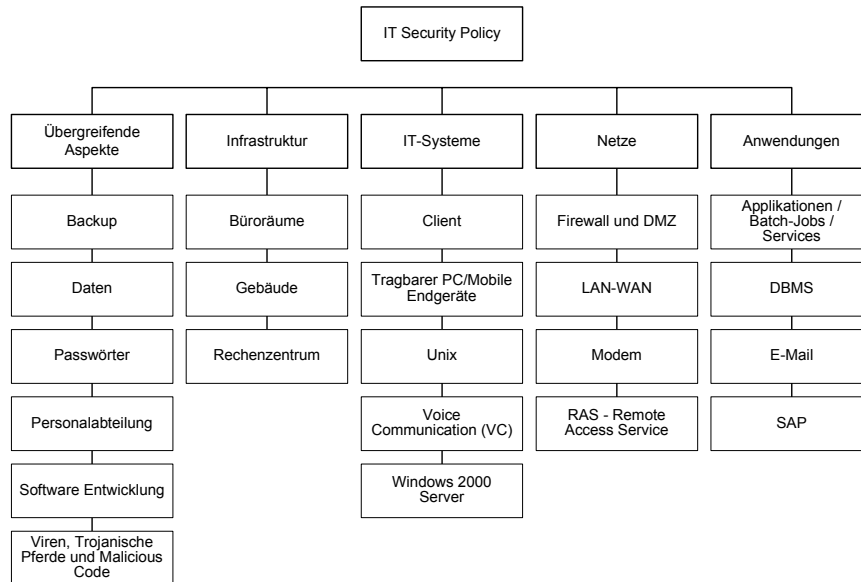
IT Security Policy

Übergreifende Aspekte

Backup

Daten

Passwörter

Personalabteilung

Software Entwicklung

Viren, Trojanische Pferde und Malicious Code

Infrastruktur

Büroräume

Gebäude

Rechenzentrum

IT-Systeme

Client

Tragbarer PC/Mobile Endgeräte

Unix

Voice Communication (VC)

Windows 2000 Server

Netze

Firewall und DMZ

LAN-WAN

Modem

RAS - Remote Access Service

Anwendungen

Applikationen / Batch-Jobs / Services

DBMS

E-Mail

SAP